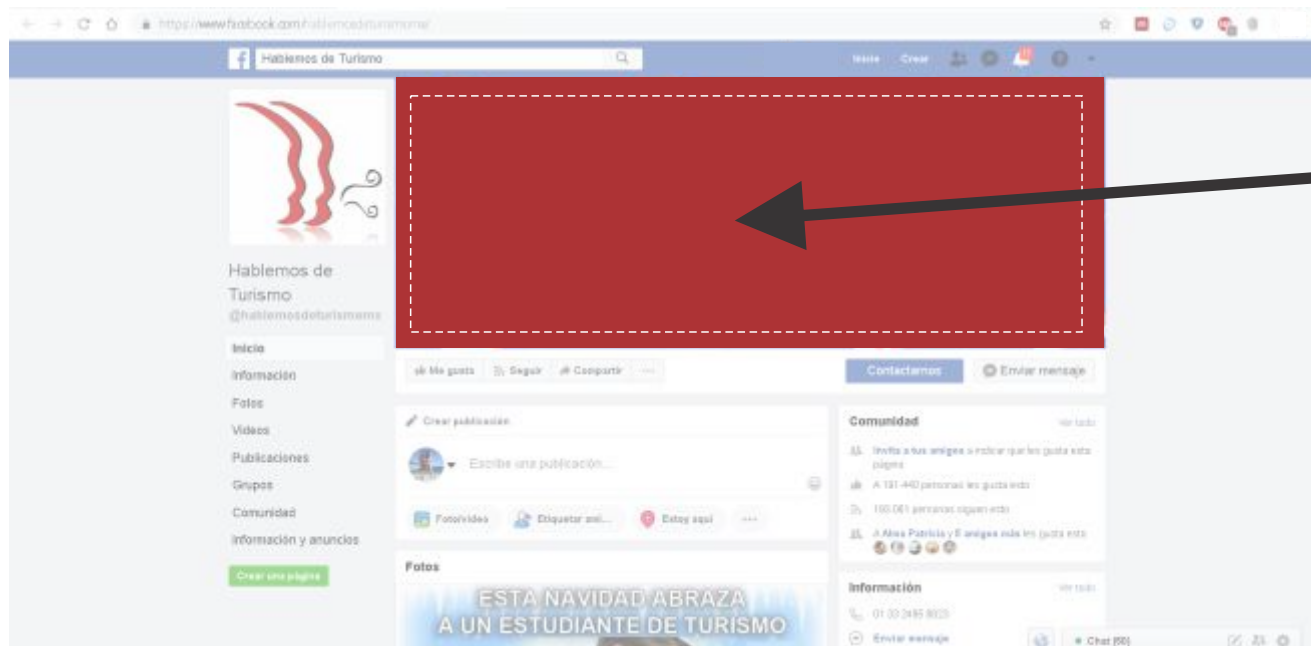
https://www.facebook.com/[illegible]

Hablemos de Turismo

Inicio Crear

Hablemos de Turismo
@hablemosdeturismome

Inicio
Información
Fotos
Videos
Publicaciones
Grupos
Comunidad
Información y anuncios

Crear una página

Me gusta Seguir Compartir ···

Contáctanos Enviar mensaje

Crear publicación

Escribe una publicación...

Foto/video Etiquetar ami... Estoy aquí ···

Fotos

ESTA NAVIDAD ABRAZA
A UN ESTUDIANTE DE TURISMO

Comunidad Ver todo

Invita a tus amigos a indicar que les gusta esta página

A 181.440 personas les gusta esto

180.061 personas siguen esto

A Alma Patricia y 8 amigos más les gusta esto

Información Ver todo

01 33 3485 8023

Enviar mensaje

Chat (50)